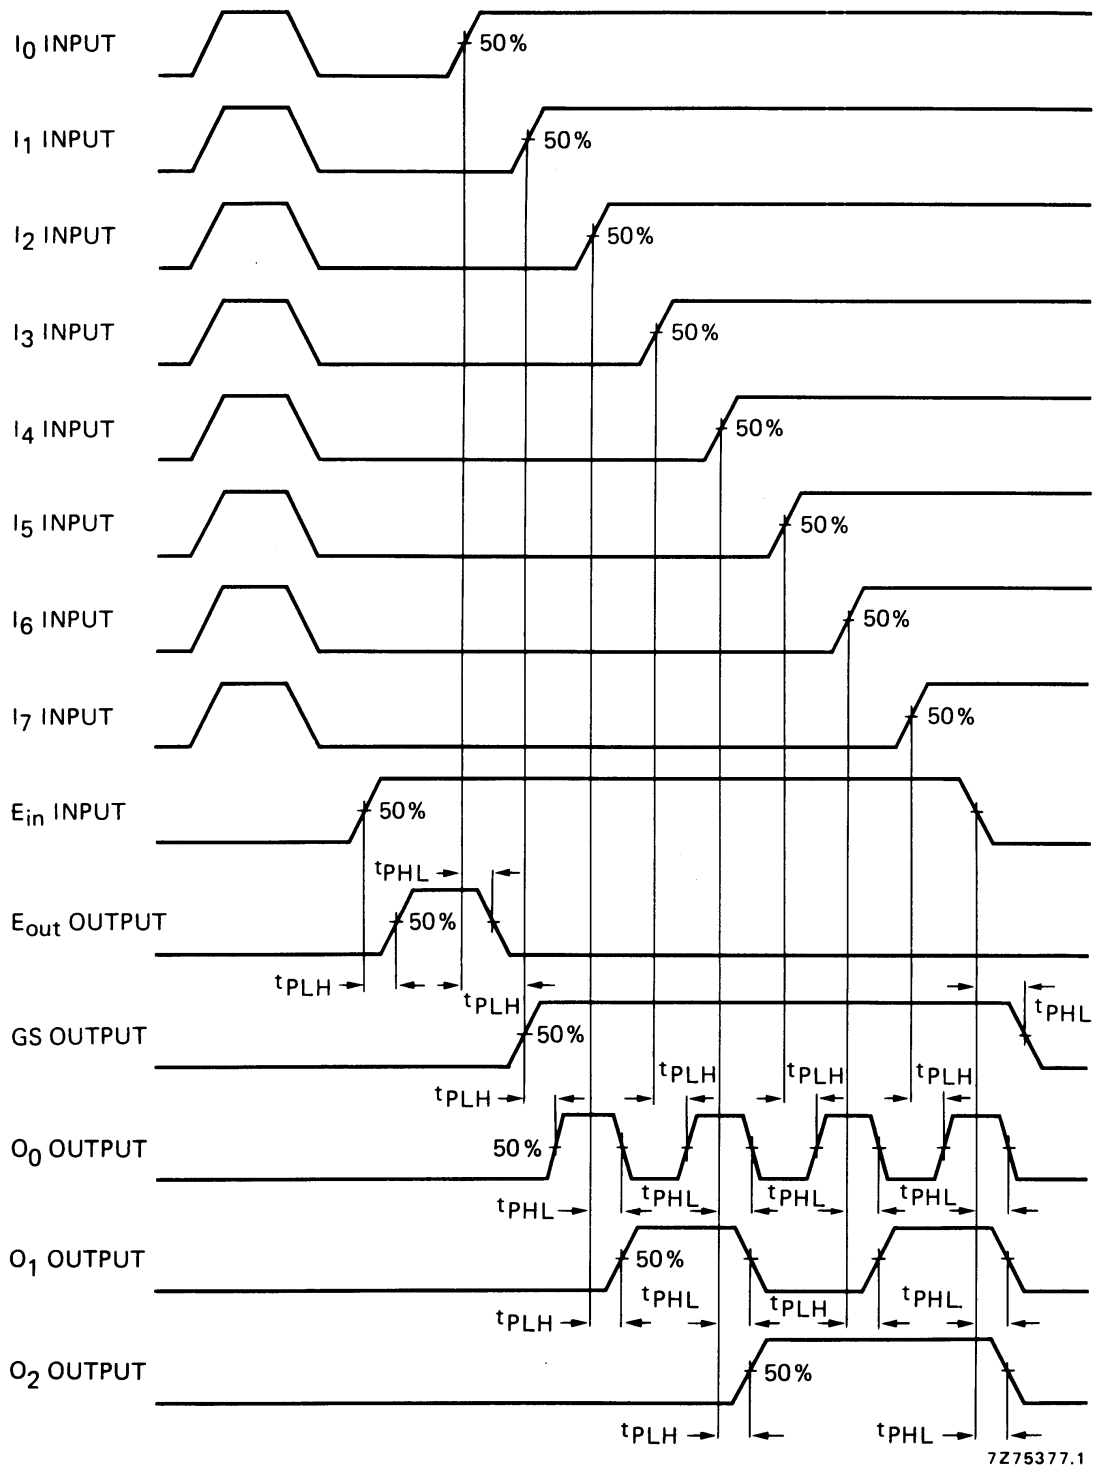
$I_0$ INPUT
50%

$I_1$ INPUT
50%

$I_2$ INPUT
50%

$I_3$ INPUT
50%

$I_4$ INPUT
50%

$I_5$ INPUT
50%

$I_6$ INPUT
50%

$I_7$ INPUT
50%

$E_{in}$ INPUT
50%

$t_{PHL}$

$E_{out}$ OUTPUT
50%

$t_{PLH}$

$t_{PLH}$

GS OUTPUT
50%

$t_{PHL}$

$t_{PLH}$

$t_{PLH}$

$t_{PLH}$

$t_{PLH}$

$O_0$ OUTPUT
50%

$t_{PHL}$

$t_{PHL}$

$t_{PHL}$

$t_{PHL}$

$O_1$ OUTPUT
50%

$t_{PHL}$

$t_{PLH}$

$t_{PHL}$

$t_{PLH}$

$O_2$ OUTPUT
50%

$t_{PLH}$

$t_{PHL}$

7Z75377.1